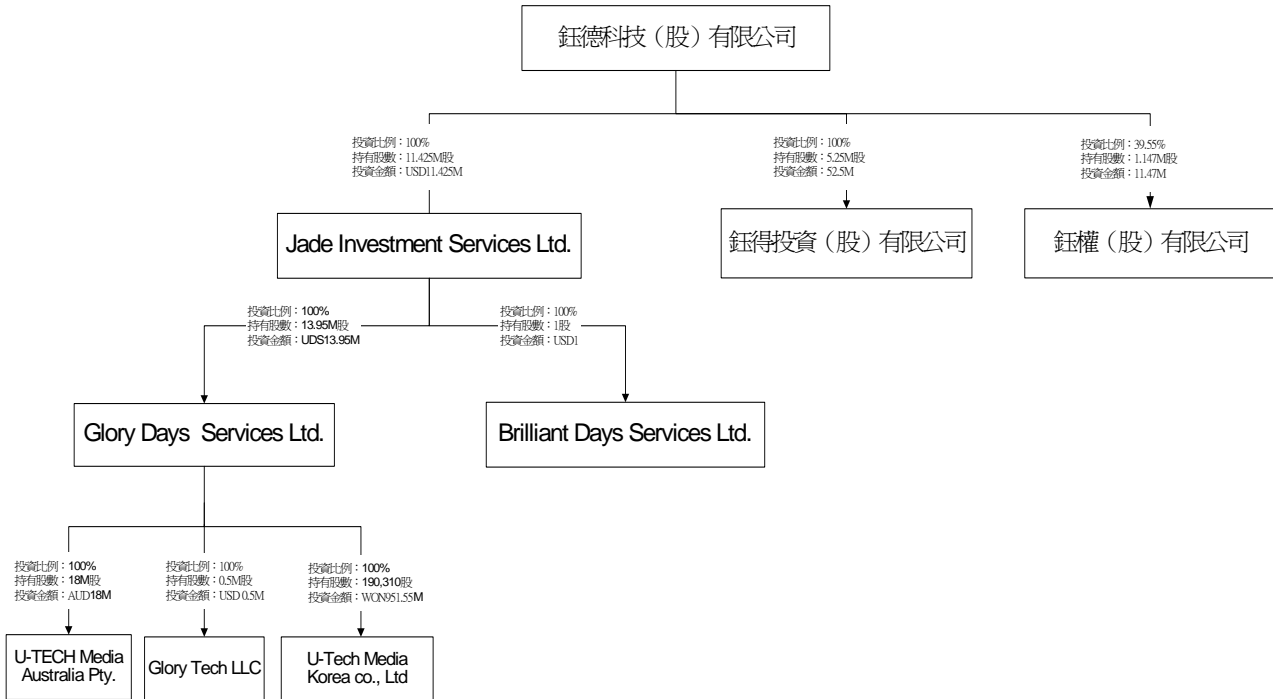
鈺德科技（股）有限公司

投資比例：100%
持有股數：11.425M股
投資金額：USD11.425M

投資比例：100%
持有股數：5.25M股
投資金額：52.5M

投資比例：39.55%
持有股數：1.147M股
投資金額：11.47M

Jade Investment Services Ltd.

鈺得投資（股）有限公司

鈺權（股）有限公司

投資比例：100%
持有股數：13.95M股
投資金額：UDS13.95M

投資比例：100%
持有股數：1股
投資金額：USD1

Glory Days Services Ltd.

Brilliant Days Services Ltd.

投資比例：100%
持有股數：18M股
投資金額：AUD18M

投資比例：100%
持有股數：0.5M股
投資金額：USD 0.5M

投資比例：100%
持有股數：190,310股
投資金額：WON951.55M

U-TECH Media Australia Pty.

Glory Tech LLC

U-Tech Media Korea co., Ltd